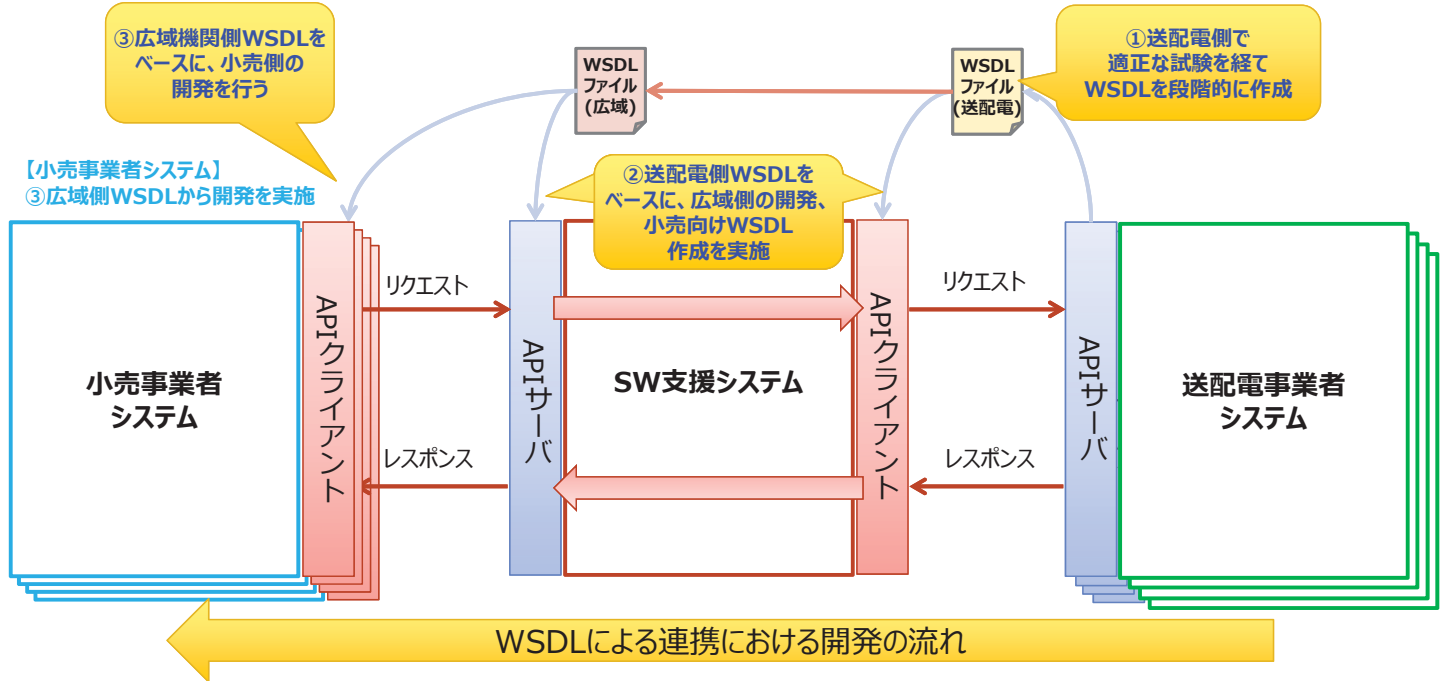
③広域機関側WSDLをベースに、小売側の開発を行う

WSDLファイル(広域)

WSDLファイル(送配電)

①送配電側で適正な試験を経てWSDLを段階的に作成

【小売事業者システム】
③広域側WSDLから開発を実施

②送配電側WSDLをベースに、広域側の開発、小売向けWSDL作成を実施

小売事業者システム

APIクライアント

リクエスト

レスポンス

APIサーバ

SW支援システム

APIクライアント

リクエスト

レスポンス

APIサーバ

送配電事業者システム

WSDLによる連携における開発の流れ